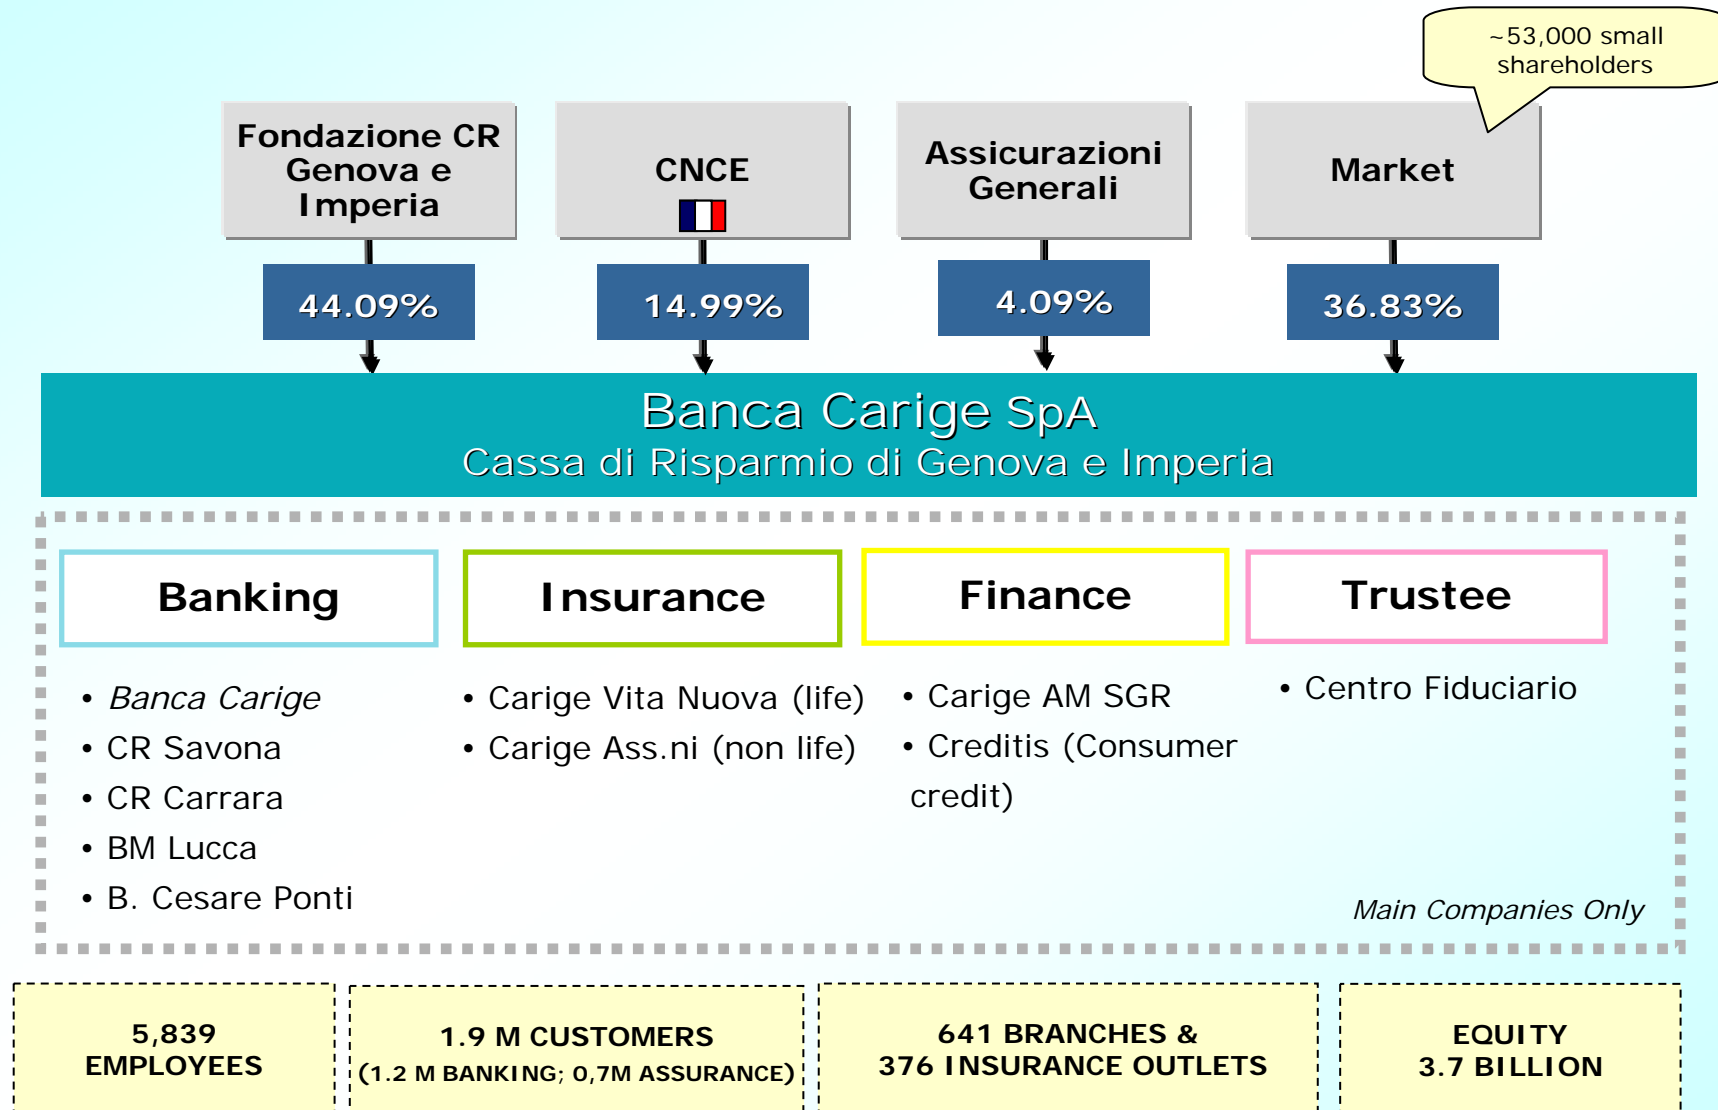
~53,000 small shareholders

Fondazione CR Genova e Imperia

44.09%

CNCE

14.99%

Assicurazioni Generali

4.09%

Market

36.83%

Banca Carige SpA
Cassa di Risparmio di Genova e Imperia

Banking

• Banca Carige
• CR Savona
• CR Carrara
• BM Lucca
• B. Cesare Ponti

Insurance

• Carige Vita Nuova (life)
• Carige Ass.ni (non life)

Finance

• Carige AM SGR
• Creditis (Consumer credit)

Trustee

• Centro Fiduciario

Main Companies Only

5,839 EMPLOYEES

1.9 M CUSTOMERS (1.2 M BANKING; 0,7M ASSURANCE)

641 BRANCHES & 376 INSURANCE OUTLETS

EQUITY 3.7 BILLION